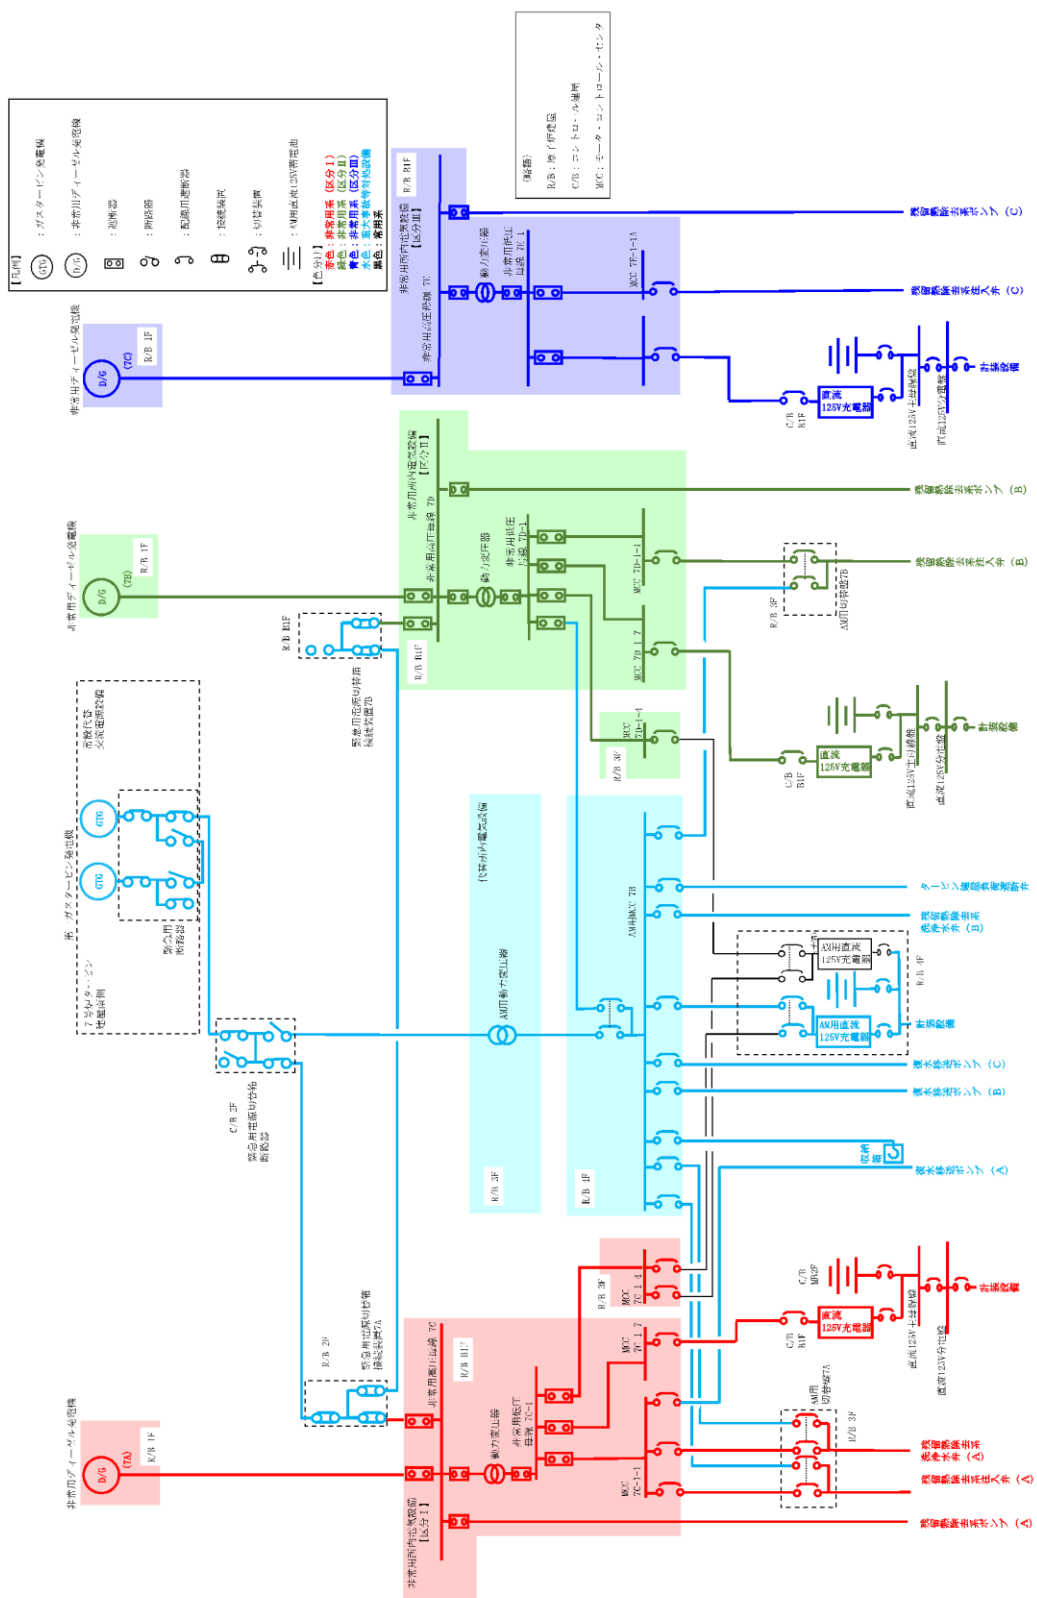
【凡例】
GTG ：ガスタービン発電機
D/G ：非常用ディーゼル発電機
：遮断器
：断路器
：配線用遮断器
：接続端子
：切替装置
：AM用直流125V常設盤

【色分け】
赤色：非常用系（区分Ⅰ）
緑色：非常用系（区分Ⅱ）
青色：非常用系（区分Ⅲ）
水色：重大事故等対処設備
黒色：常用系

（略語）
R/B：原子炉建屋
C/B：コントロール建屋
MCC：モータ・コントロール・センタ

非常用ディーゼル発電機
D/G (7C) R/B 1F
非常用所内電気設備【区分Ⅲ】
非常用高圧母線 7E
R/B B1F
動力変圧器
非常用低圧母線 7C-1
MCC 7E-1-1A
残留熱除去系ポンプ（C）
残留熱除去系注入弁（C）
直流125V充電器
C/B B1F
直流125V主母線盤
直流125V分電盤
計装設備

非常用ディーゼル発電機
D/G (7B) R/B 1F
非常用所内電気設備【区分Ⅱ】
非常用高圧母線 7D
R/B B1F
動力変圧器
非常用低圧母線 7D-1
MCC 7D-1-1
MCC 7D-1-7
R/B B1F
緊急用電源切替箱接続装置7B
残留熱除去系ポンプ（B）
残留熱除去系注入弁（B）
R/B 3F
AM用切替盤7B
MCC 7D-1-1
R/B 3F
直流125V充電器
C/B B1F
直流125V主母線盤
直流125V分電盤
計装設備

荒浜側緊急用高圧母線
7号炉ガスタービン発電機
第一ガスタービン発電機
GTG
GTG
発電機用断路器
5号炉代替交流電源設備
C/B 2F
緊急用電源切替箱断路器

代替所内電気設備
AM用動力変圧器
R/B 3F
AM用MCC 7B
R/B 1F
タービン建屋負荷遮断弁
残留熱除去系洗浄水弁（B）
AM用直流125V充電器
AM用直流125V充電器
R/B 4F
計装設備
復水移送ポンプ（C）
復水移送ポンプ（B）
蓄電池
復水移送ポンプ（A）

非常用ディーゼル発電機
D/G (7A) R/B 1F
非常用所内電気設備【区分Ⅰ】
非常用高圧母線 7C
R/B B1F
R/B 2F
緊急用電源切替箱接続装置7A
動力変圧器
非常用低圧母線 7C-1
MCC 7C-1-1
MCC 7C-1-7
MCC 7C-1-4
R/B 3F
直流125V充電器
C/B B1F
C/B MB2F
直流125V主母線盤
直流125V分電盤
計装設備
AM用切替盤7A
R/B 3F
残留熱除去系洗浄水弁（A）
残留熱除去系注入弁（A）
残留熱除去系ポンプ（A）